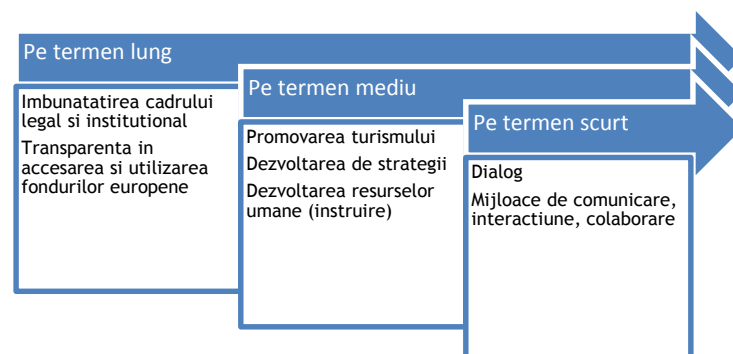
Pe termen lung

Imbunatatirea cadrului legal si institutional

Transparenta in accesarea si utilizarea fondurilor europene

Pe termen mediu

Promovarea turismului

Dezvoltarea de strategii

Dezvoltarea resurselor umane (instruire)

Pe termen scurt

Dialog

Mijloace de comunicare, interactiune, colaborare